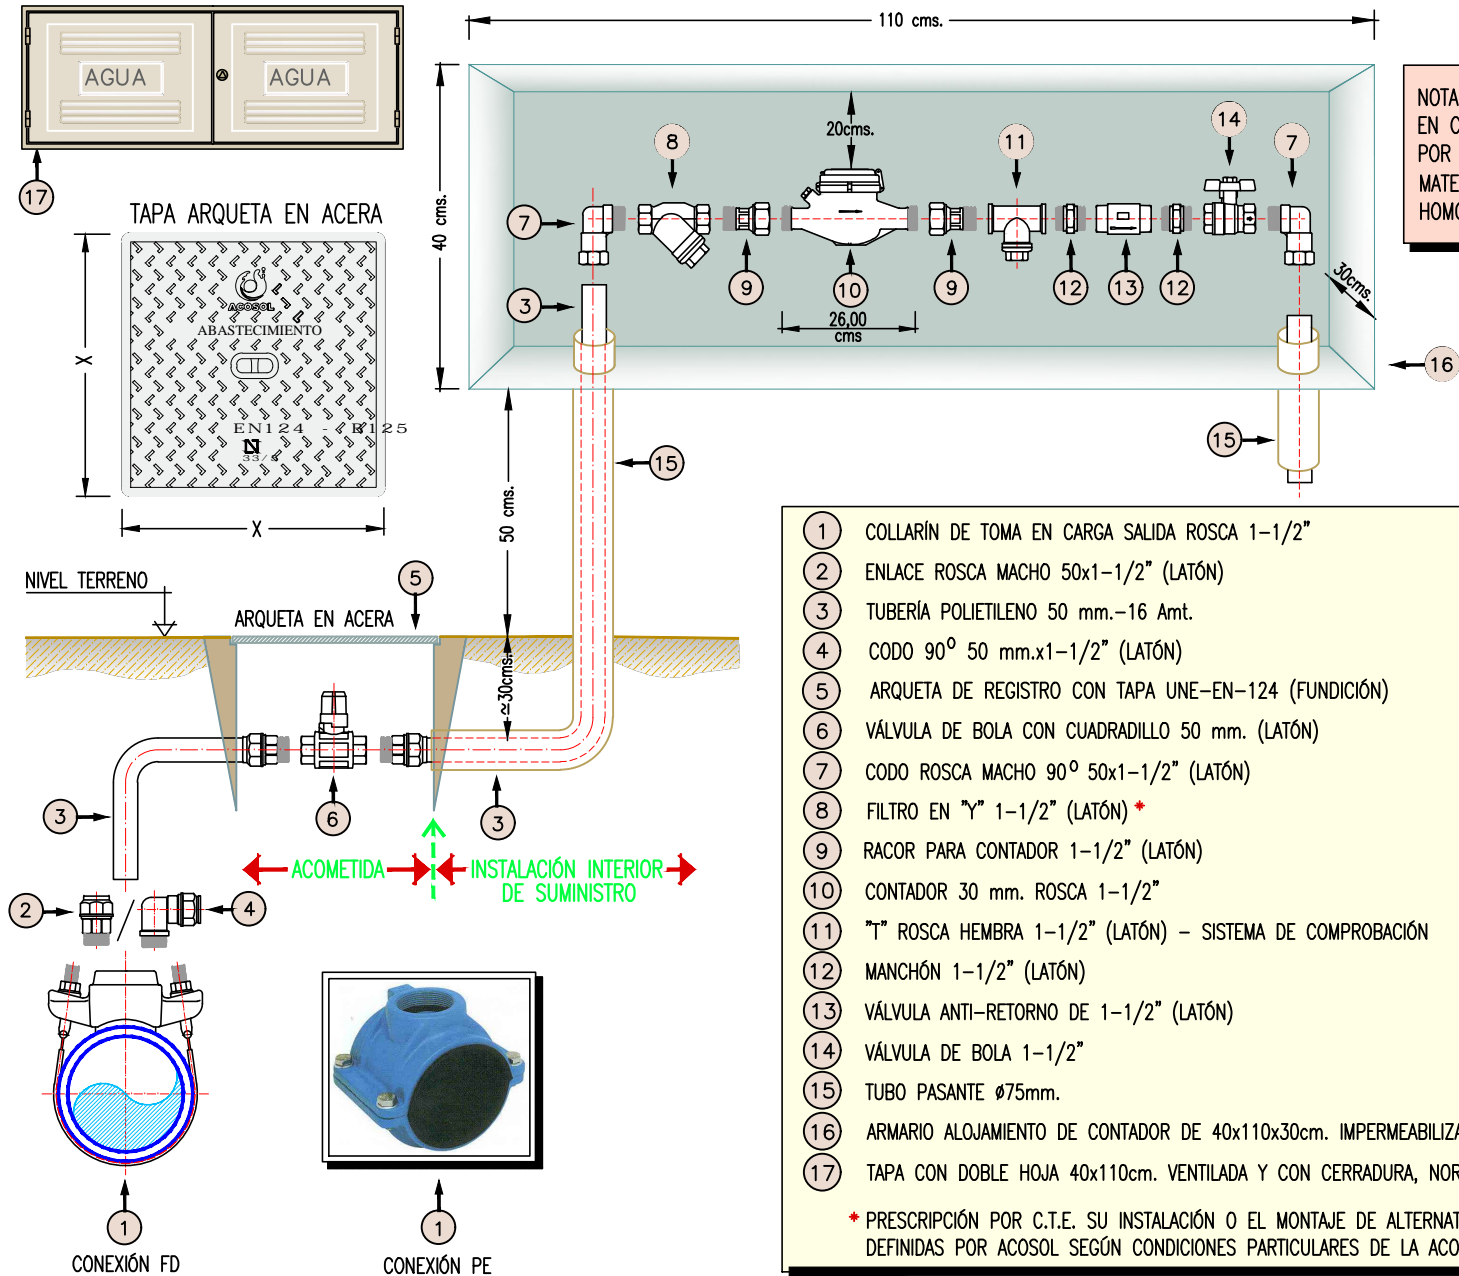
AGUA AGUA

17

TAPA ARQUETA EN ACERA

ACOSOL
ABASTECIMIENTO
EN124 - B125
33/3

X

X

110 cms.

40 cms.

20cms.

8 11 14 7

7

3

9 10 9 12 13 12

26,00 cms

30cms.

16

15

NOTA EN C POR MATE HOMO

15

50 cms.

NIVEL TERRENO

5

ARQUETA EN ACERA

≃30cms.

3

6

3

ACOMETIDA INSTALACIÓN INTERIOR DE SUMINISTRO

2 4

1

CONEXIÓN FD

1

CONEXIÓN PE

| | |
|---|---|
| 1 | COLLARÍN DE TOMA EN CARGA SALIDA ROSCA 1–1/2" |
| 2 | ENLACE ROSCA MACHO 50x1–1/2" (LATÓN) |
| 3 | TUBERÍA POLIETILENO 50 mm.–16 Amt. |
| 4 | CODO 90° 50 mm.x1–1/2" (LATÓN) |
| 5 | ARQUETA DE REGISTRO CON TAPA UNE–EN–124 (FUNDICIÓN) |
| 6 | VÁLVULA DE BOLA CON CUADRADILLO 50 mm. (LATÓN) |
| 7 | CODO ROSCA MACHO 90° 50x1–1/2" (LATÓN) |
| 8 | FILTRO EN "Y" 1–1/2" (LATÓN) * |
| 9 | RACOR PARA CONTADOR 1–1/2" (LATÓN) |
| 10 | CONTADOR 30 mm. ROSCA 1–1/2" |
| 11 | "T" ROSCA HEMBRA 1–1/2" (LATÓN) – SISTEMA DE COMPROBACIÓN |
| 12 | MANCHÓN 1–1/2" (LATÓN) |
| 13 | VÁLVULA ANTI–RETORNO DE 1–1/2" (LATÓN) |
| 14 | VÁLVULA DE BOLA 1–1/2" |
| 15 | TUBO PASANTE ø75mm. |
| 16 | ARMARIO ALOJAMIENTO DE CONTADOR DE 40x110x30cm. IMPERMEABILIZA |
| 17 | TAPA CON DOBLE HOJA 40x110cm. VENTILADA Y CON CERRADURA, NOR |

* PRESCRIPCIÓN POR C.T.E. SU INSTALACIÓN O EL MONTAJE DE ALTERNAT DEFINIDAS POR ACOSOL SEGÚN CONDICIONES PARTICULARES DE LA ACO